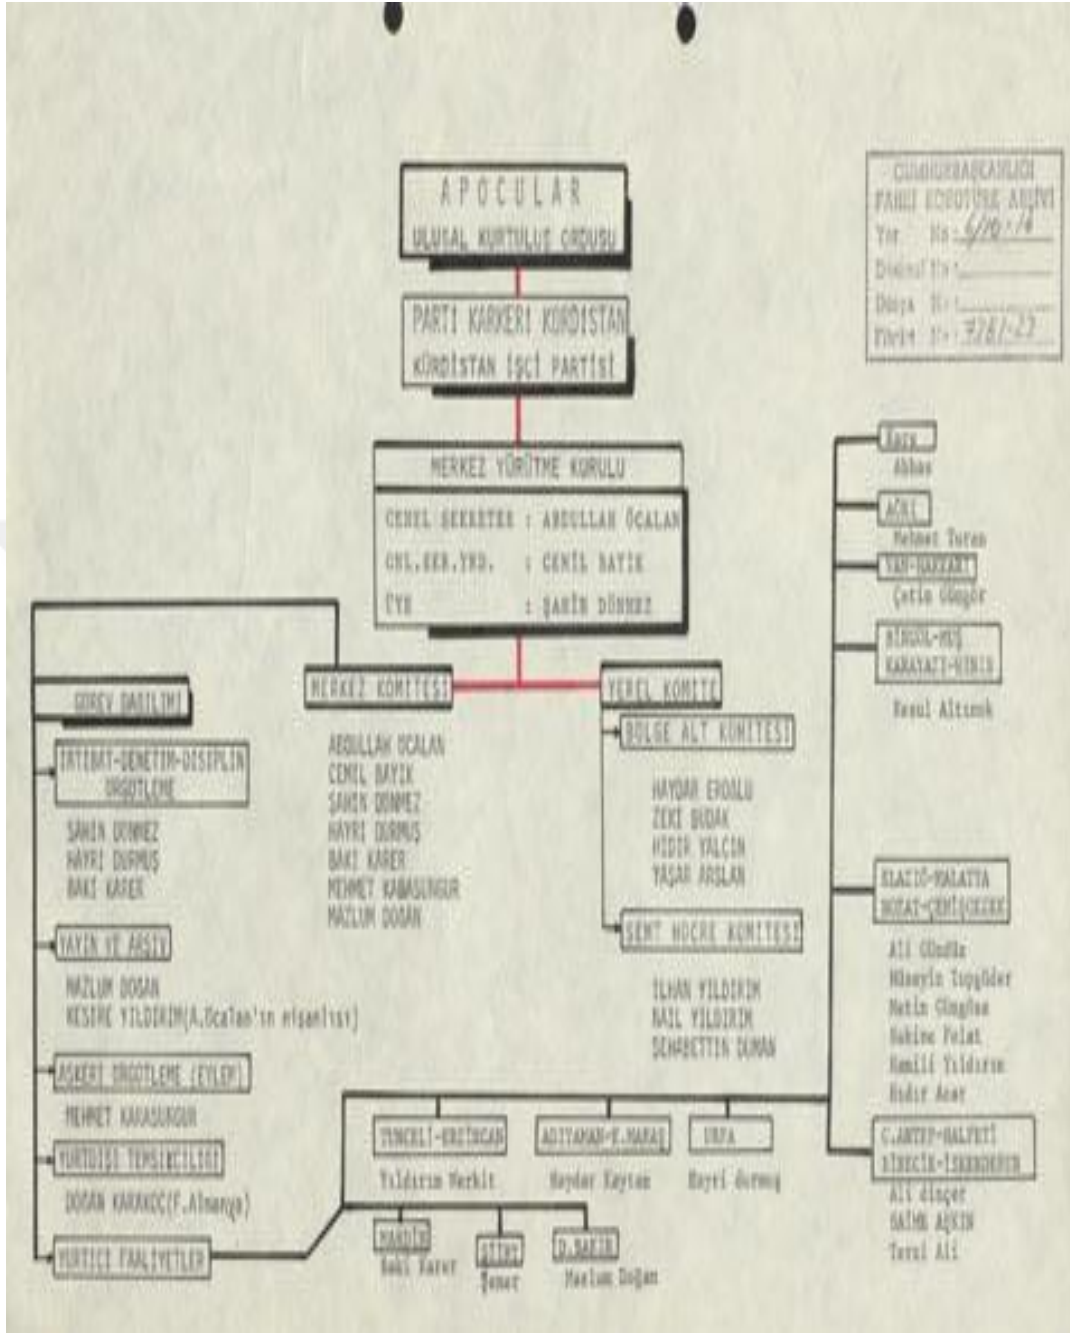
CUMHURBAŞKANLIĞI
FAHRİ KORUTÜRK ARŞİVİ
Yer No: 6/10-14
Dosya No:
Fihrist No: 3781-23

APOCULAR
ULUSAL KURTULUŞ ORDUSU

PARTI KARKERI KURDISTAN
KÜRDİSTAN İŞÇİ PARTİSİ

MERKEZ YÜRÜTME KURULU

GENEL SEKRETER : ABDULLAH ÖCALAN
GNL.SEK.YRD. : CEMİL BAYIK
ÜYE : ŞAHİN DÖNMEZ

GÖREV DAĞILIMI

İRTİBAT-DENETİM-DİSİPLİN ÖRGÜTLEME
ŞAHİN DÖNMEZ
HAYRİ DURMUŞ
BAKİ KARER

YAYIN VE ARŞİV
MAZLUM DOĞAN
KESİRE YILDIRIM(A.Öcalan'ın nişanlısı)

ASKERİ ÖRGÜTLEME (EYLEM)
MEHMET KARASUNGUR

YURTDIŞI TEMSİLCİLİĞİ
DOĞAN KARAKOÇ(F.Almanya)

YURTİÇİ FAALİYETLER

MERKEZ KOMİTESİ
ABDULLAH ÖCALAN
CEMİL BAYIK
ŞAHİN DÖNMEZ
HAYRİ DURMUŞ
BAKİ KARER
MEHMET KARASUNGUR
MAZLUM DOĞAN

YEREL KOMİTE
BÖLGE ALT KOMİTESİ
HAYDAR EROĞLU
ZEKİ BUDAK
HIDIR YALÇIN
YAŞAR ARSLAN

SEMT HÜCRE KOMİTESİ
İLHAN YILDIRIM
NAİL YILDIRIM
ŞEHABETTİN DUMAN

Kars
Abbas
AĞRI
Mehmet Turan
VAN-HAKKARİ
Çetin Güngör
BİNGÖL-MUŞ
KARAYAZI-HINIS
Resul Altınok

ELAZIĞ-MALATYA
BOZAT-ÇEMİŞGEZEK
Ali Gündüz
Hüseyin Topgüder
Metin Güngöz
Sakine Polat
Hamili Yıldırım
Hıdır Acar

G.ANTEP-HALFETİ
BİRECİK-İSKENDERUN
Ali dinçer
SAİME AŞKIN
Terzi Ali

TUNCELİ-ERZİNCAN
Yıldırım Merkit
ADIYAMAN-K.MARAŞ
Haydar Kaytan
URFA
Hayri Durmuş

MARDİN
Baki Karer
SİİRT
Şener
D.BAKIR
Mazlum Doğan